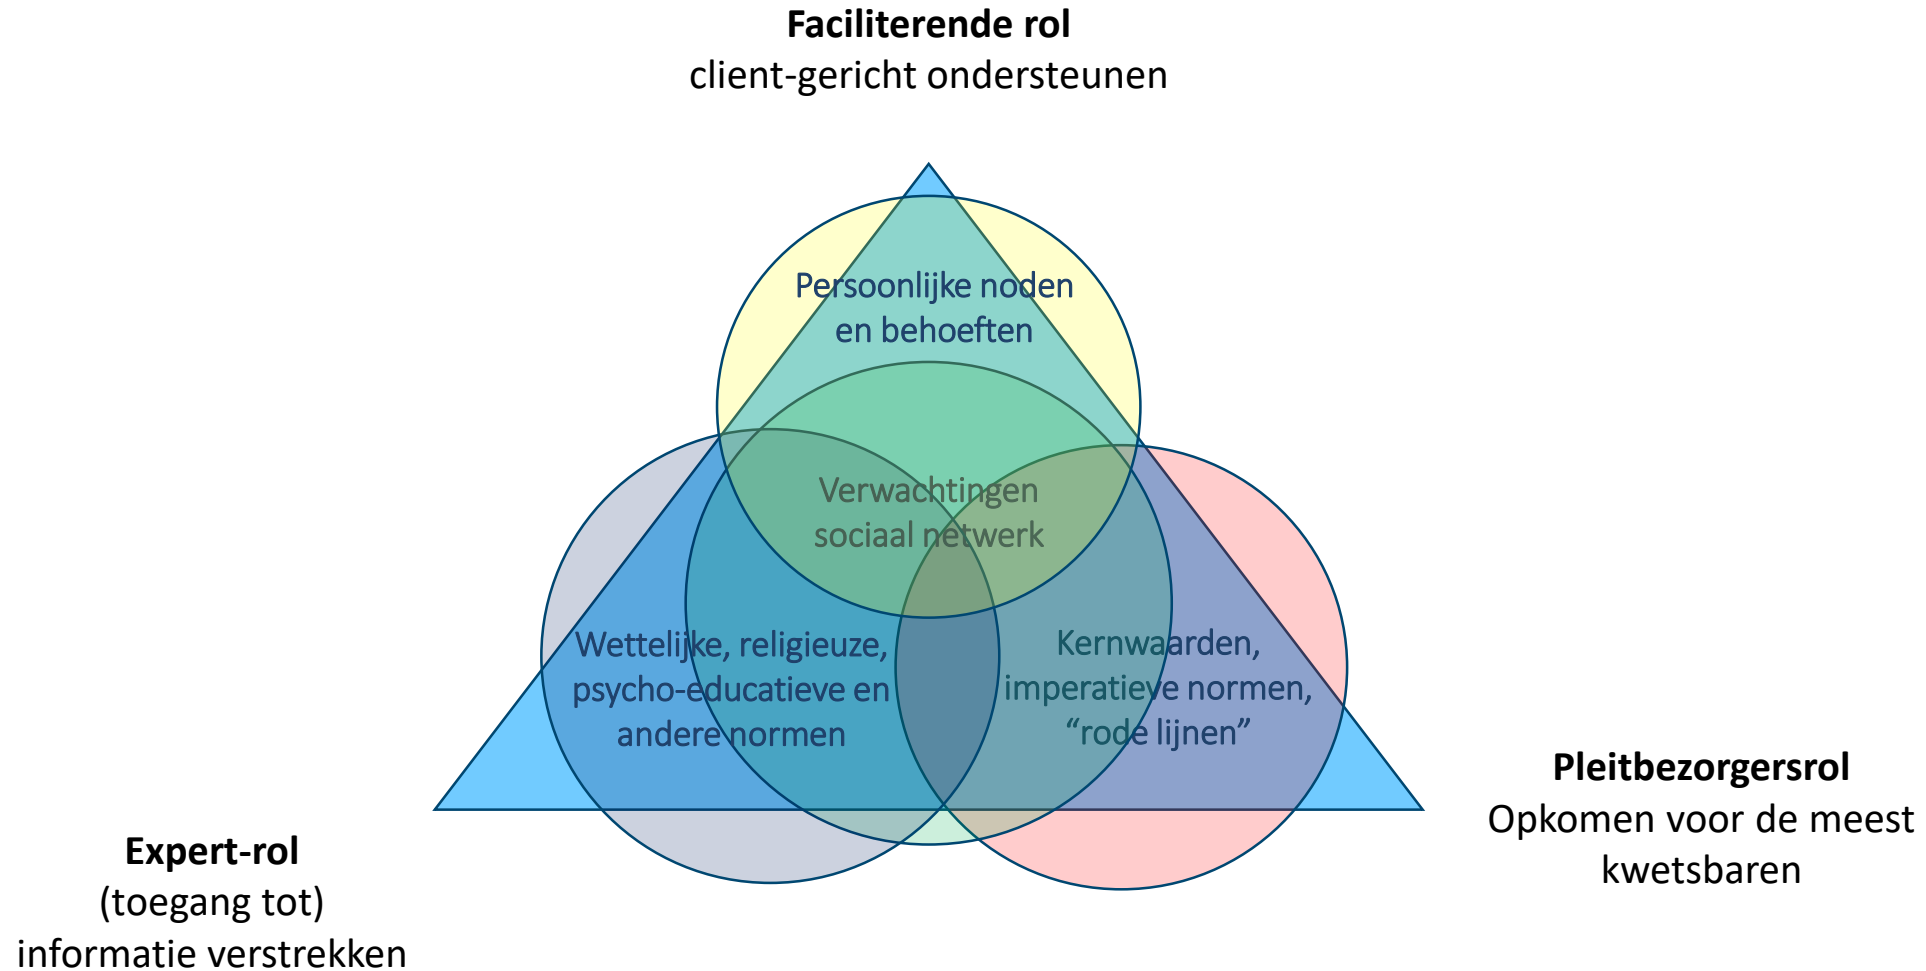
**Faciliterende rol**
client-gericht ondersteunen

Persoonlijke noden en behoeften

Verwachtingen sociaal netwerk

Wettelijke, religieuze, psycho-educatieve en andere normen

Kernwaarden, imperatieve normen, “rode lijnen”

**Pleitbezorgersrol**
Opkomen voor de meest kwetsbaren

**Expert-rol**
(toegang tot) informatie verstrekken